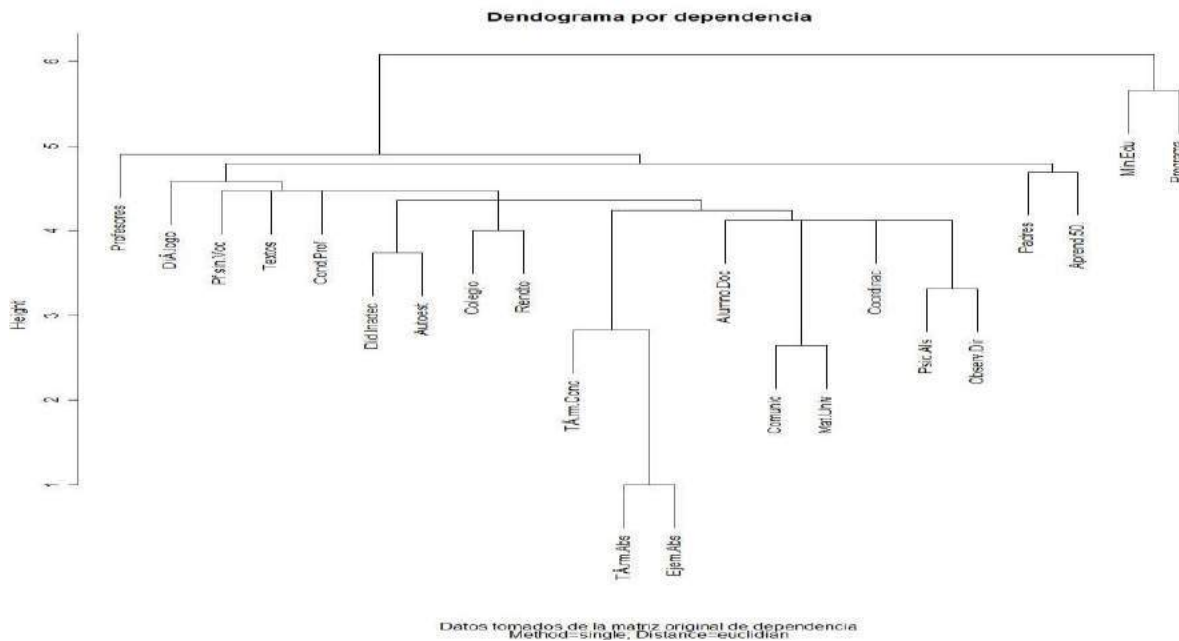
Dendograma por dependencia

Height

6
5
4
3
2
1

Profesores
DiÃ¡logo
Pf.sin.Voc
Textos
Cond.Prof
Did.Inadec
Autoest
Colegio
Rendto
TÃ©rm.Conc
TÃ©rm.Abs
Ejem.Abs
Alumno.Doc
Comunic
Mat.Univ
Coordinac
Psic.Als
Observ.Dir
Padres
Aprend.50
Min.Edu
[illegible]

Datos tomados de la matriz original de dependencia
Method=single, Distance=euclidian